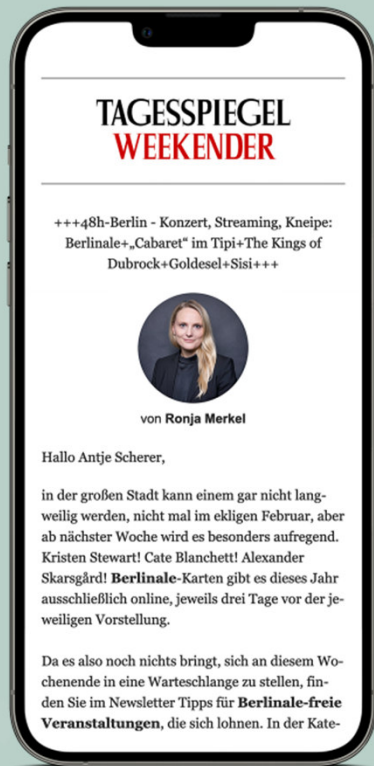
TAGESSPIEGEL
WEEKENDER

+++48h-Berlin - Konzert, Streaming, Kneipe: Berlinale+„Cabaret“ im Tipi+The Kings of Dubrock+Goldesel+Sisi+++

von **Ronja Merkel**

Hallo Antje Scherer,

in der großen Stadt kann einem gar nicht langweilig werden, nicht mal im ekligen Februar, aber ab nächster Woche wird es besonders aufregend. Kristen Stewart! Cate Blanchett! Alexander Skarsgård! **Berlinale**-Karten gibt es dieses Jahr ausschließlich online, jeweils drei Tage vor der jeweiligen Vorstellung.

Da es also noch nichts bringt, sich an diesem Wochenende in eine Warteschlange zu stellen, finden Sie im Newsletter Tipps für **Berlinale-freie Veranstaltungen**, die sich lohnen. In der Kate-